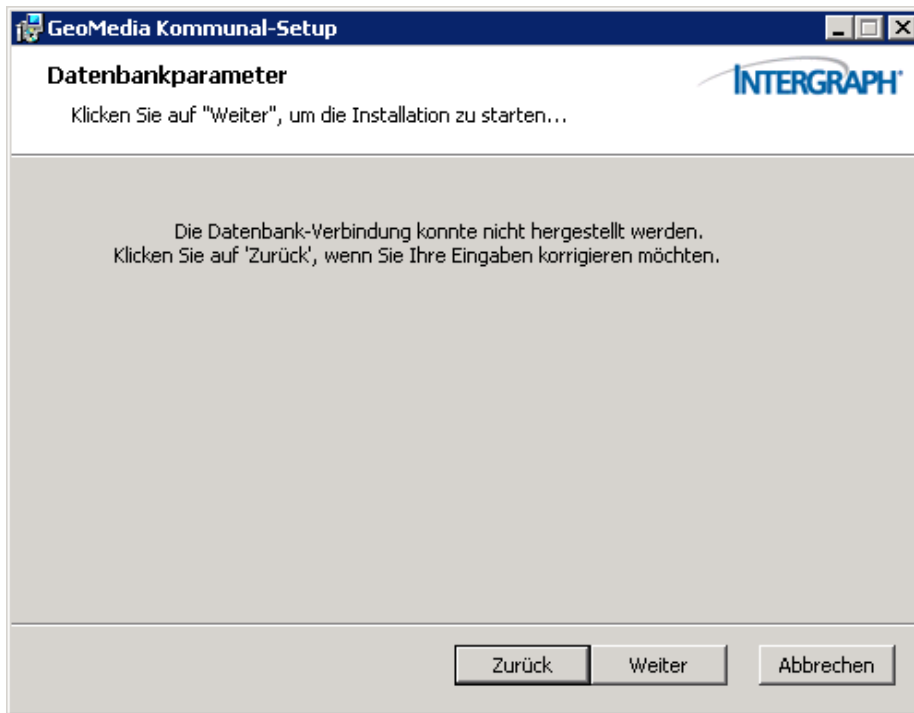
GeoMedia Kommunal-Setup

Datenbankparameter

INTERGRAPH

Klicken Sie auf "Weiter", um die Installation zu starten...

Die Datenbank-Verbindung konnte nicht hergestellt werden.
Klicken Sie auf 'Zurück', wenn Sie Ihre Eingaben korrigieren möchten.

Zurück Weiter Abbrechen